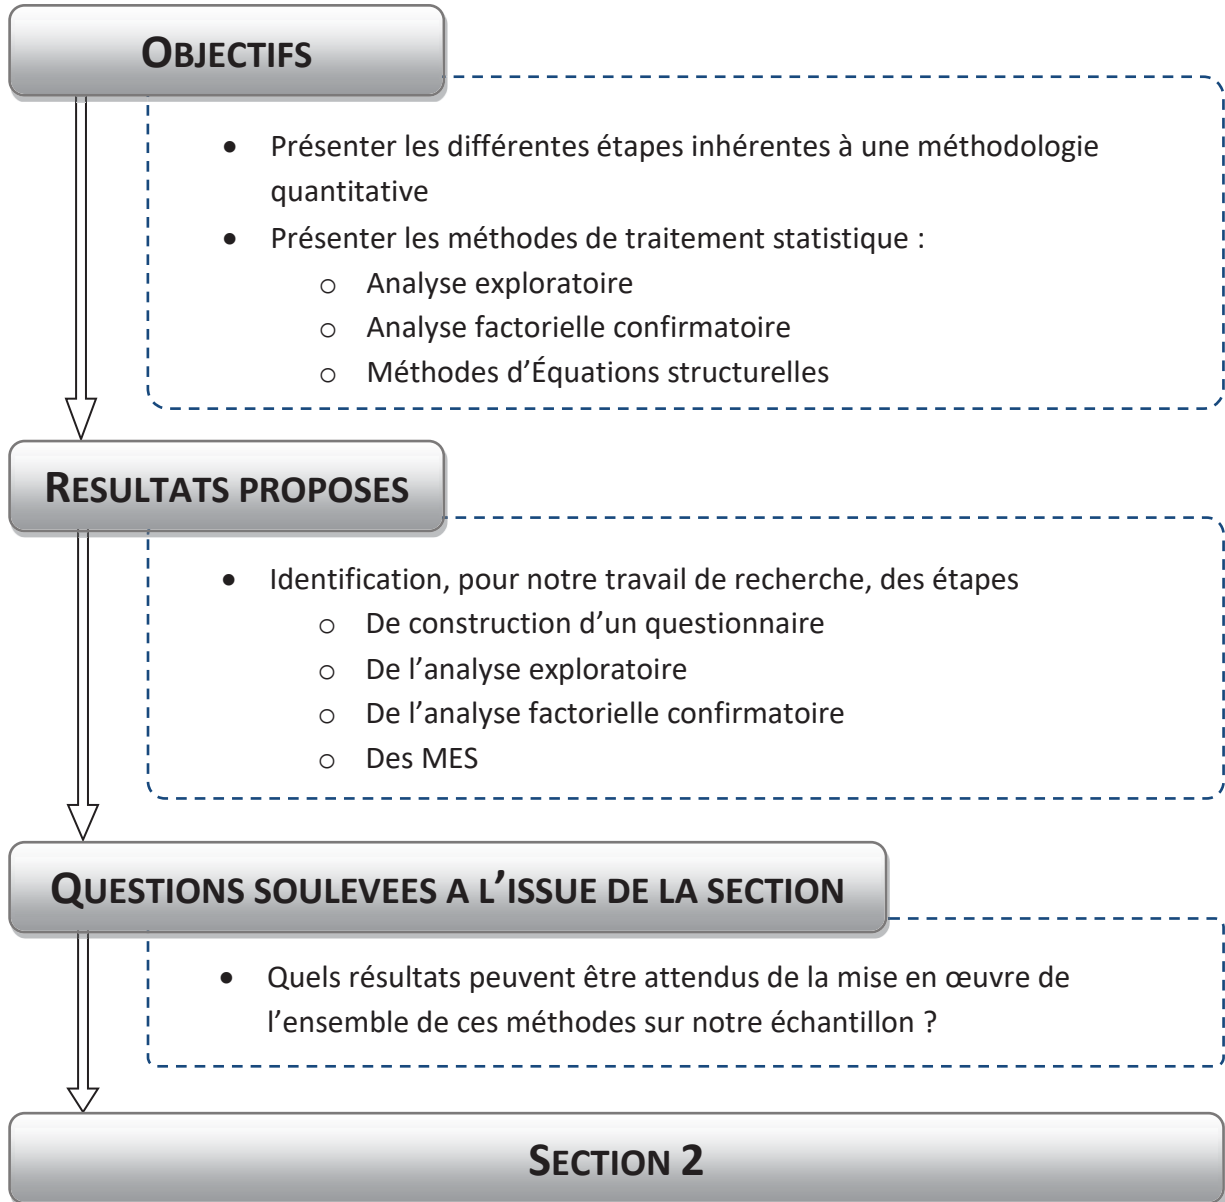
OBJECTIFS

- Présenter les différentes étapes inhérentes à une méthodologie quantitative
- Présenter les méthodes de traitement statistique :
  - Analyse exploratoire
  - Analyse factorielle confirmatoire
  - Méthodes d'Équations structurelles

RESULTATS PROPOSES

- Identification, pour notre travail de recherche, des étapes
  - De construction d'un questionnaire
  - De l'analyse exploratoire
  - De l'analyse factorielle confirmatoire
  - Des MES

QUESTIONS SOULEVEES A L'ISSUE DE LA SECTION

- Quels résultats peuvent être attendus de la mise en œuvre de l'ensemble de ces méthodes sur notre échantillon ?

SECTION 2